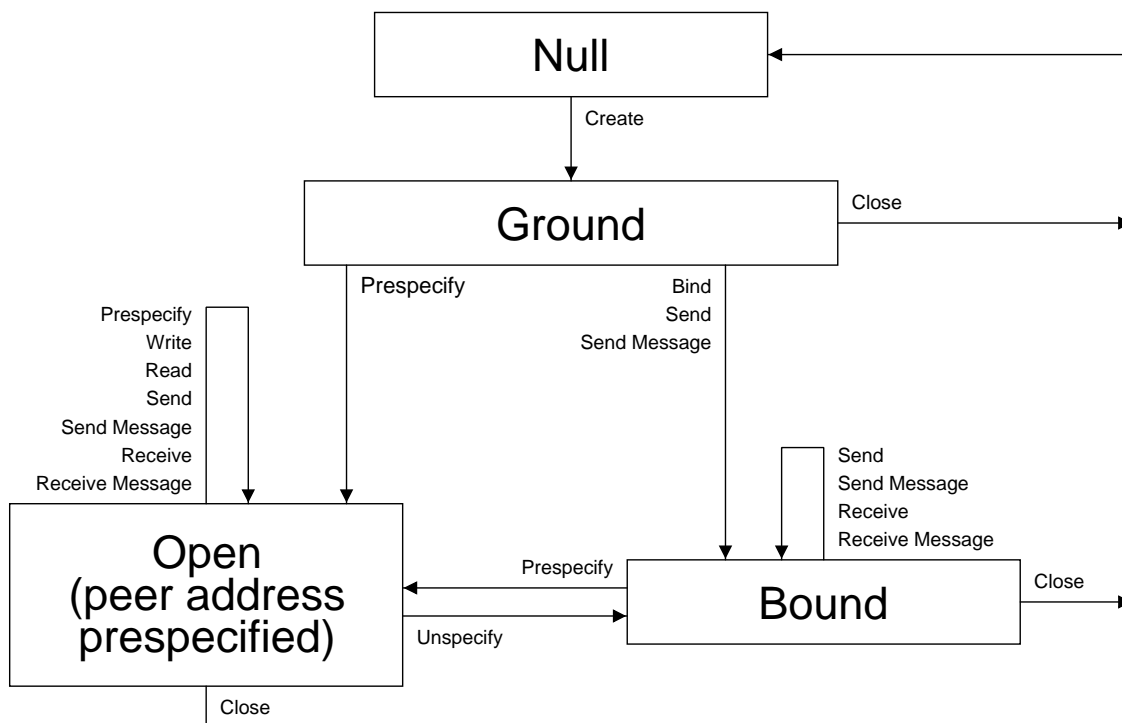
Null

Create

Ground

Close

Prespecify

Bind
Send
Send Message

Prespecify
Write
Read
Send
Send Message
Receive
Receive Message

Send
Send Message
Receive
Receive Message

Open
(peer address
prespecified)

Prespecify

Unspecify

Bound

Close

Close